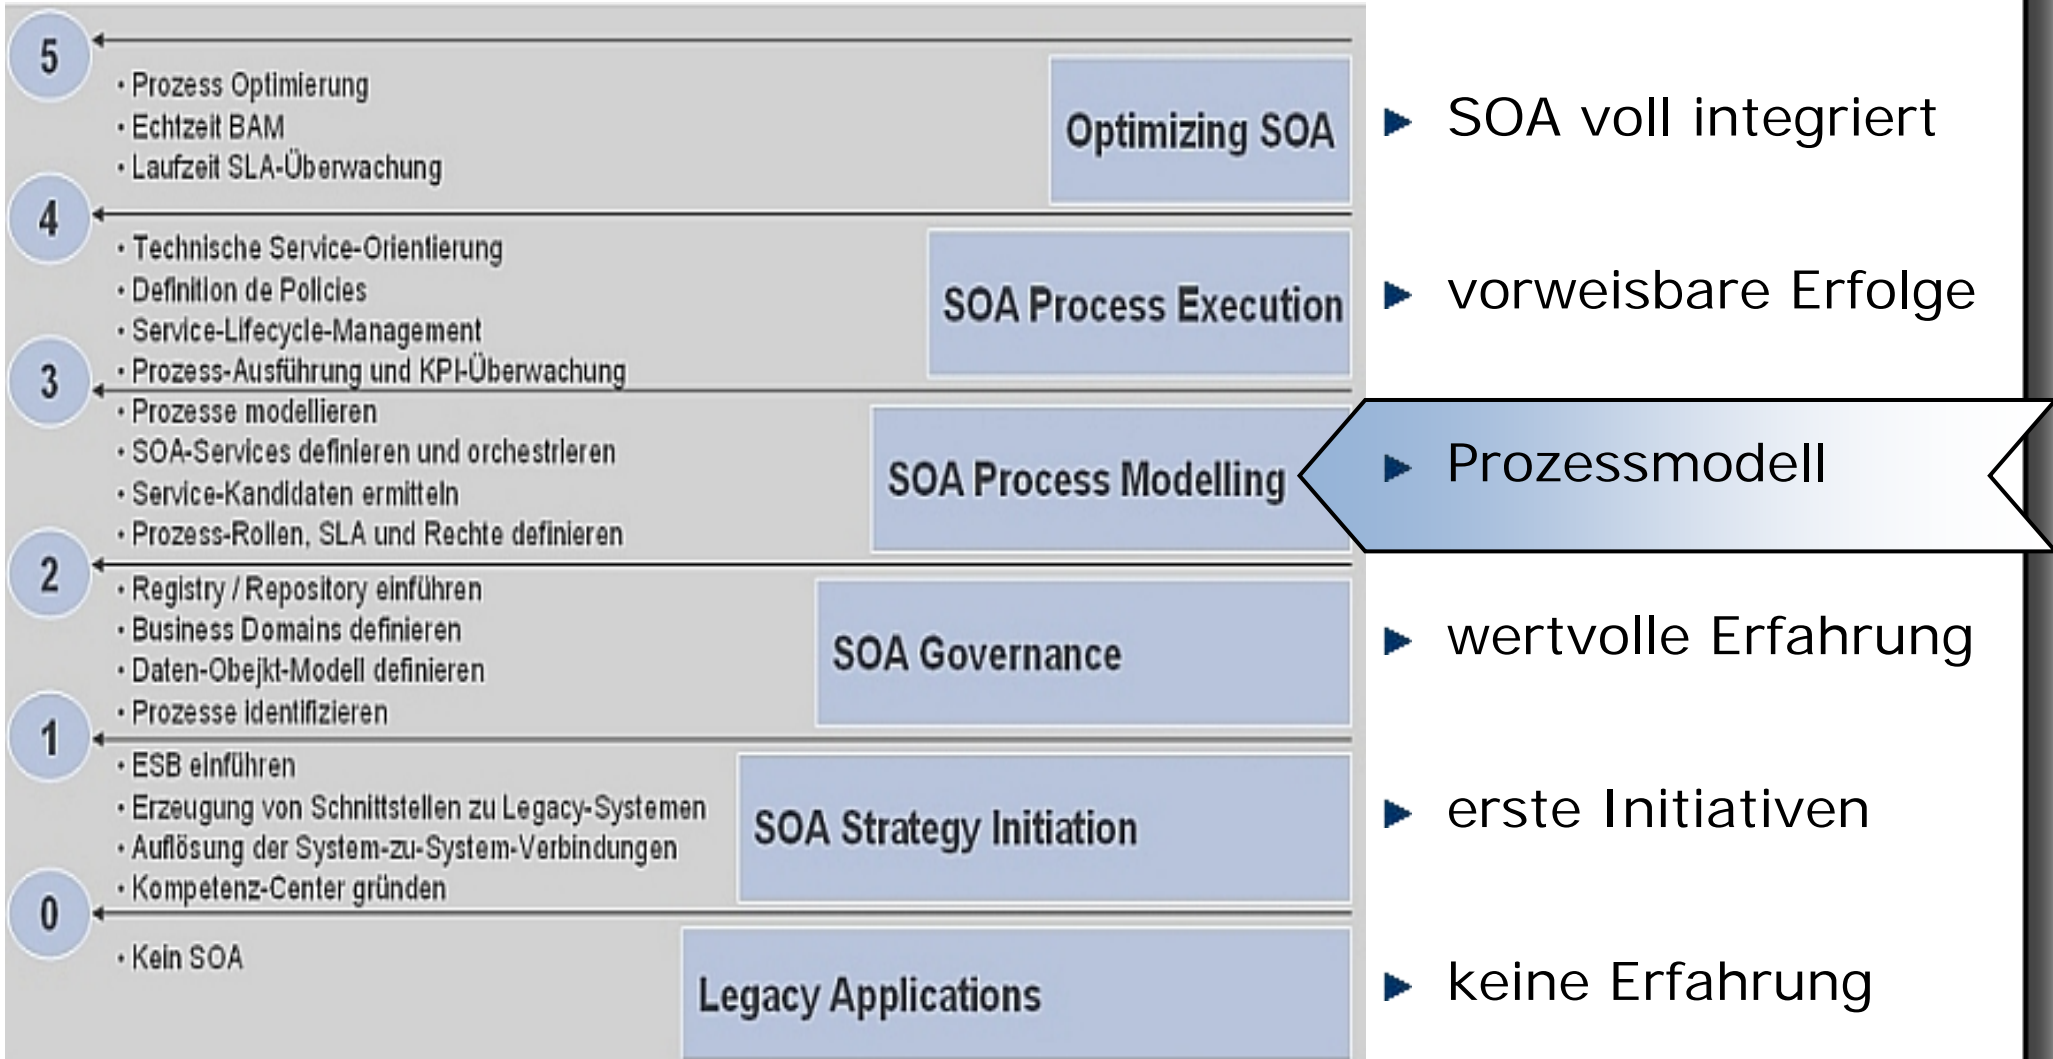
5

• Prozess Optimierung
• Echtzeit BAM
• Laufzeit SLA-Überwachung

Optimizing SOA

4

• Technische Service-Orientierung
• Definition de Policies
• Service-Lifecycle-Management
• Prozess-Ausführung und KPI-Überwachung

SOA Process Execution

3

• Prozesse modellieren
• SOA-Services definieren und orchestrieren
• Service-Kandidaten ermitteln
• Prozess-Rollen, SLA und Rechte definieren

SOA Process Modelling

2

• Registry / Repository einführen
• Business Domains definieren
• Daten-Obejkt-Modell definieren
• Prozesse identifizieren

SOA Governance

1

• ESB einführen
• Erzeugung von Schnittstellen zu Legacy-Systemen
• Auflösung der System-zu-System-Verbindungen
• Kompetenz-Center gründen

SOA Strategy Initiation

0

• Kein SOA

Legacy Applications

SOA voll integriert

vorweisbare Erfolge

Prozessmodell

wertvolle Erfahrung

erste Initiativen

keine Erfahrung